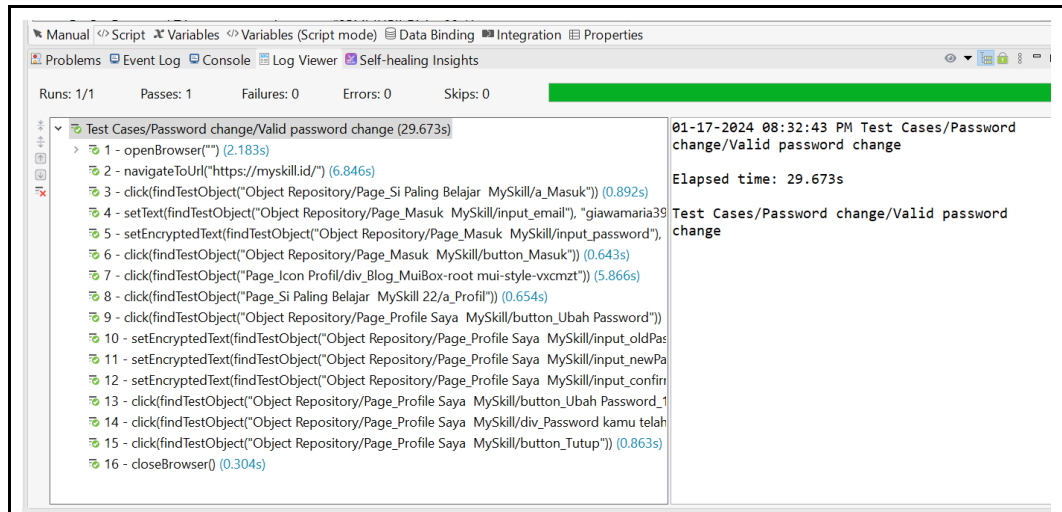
Manual Script Variables Variables (Script mode) Data Binding Integration Properties

Problems Event Log Console Log Viewer Self-healing Insights

Runs: 1/1 Passes: 1 Failures: 0 Errors: 0 Skips: 0

Test Cases/Password change/Valid password change (29.673s)
1 - openBrowser("") (2.183s)
2 - navigateToUrl("https://myskill.id/") (6.846s)
3 - click(findTestObject("Object Repository/Page_Si Paling Belajar MySkill/a_Masuk")) (0.892s)
4 - setText(findTestObject("Object Repository/Page_Masuk MySkill/input_email"), "giawamaria39
5 - setEncryptedText(findTestObject("Object Repository/Page_Masuk MySkill/input_password"),
6 - click(findTestObject("Object Repository/Page_Masuk MySkill/button_Masuk")) (0.643s)
7 - click(findTestObject("Page_Icon Profil/div_Blog_MuiBox-root mui-style-vxcmzt") (5.866s)
8 - click(findTestObject("Page_Si Paling Belajar MySkill 22/a_Profil")) (0.654s)
9 - click(findTestObject("Object Repository/Page_Profile Saya MySkill/button_Ubah Password"))
10 - setEncryptedText(findTestObject("Object Repository/Page_Profile Saya MySkill/input_oldPas
11 - setEncryptedText(findTestObject("Object Repository/Page_Profile Saya MySkill/input_newPa
12 - setEncryptedText(findTestObject("Object Repository/Page_Profile Saya MySkill/input_confir
13 - click(findTestObject("Object Repository/Page_Profile Saya MySkill/button_Ubah Password_1
14 - click(findTestObject("Object Repository/Page_Profile Saya MySkill/div_Password kamu telah
15 - click(findTestObject("Object Repository/Page_Profile Saya MySkill/button_Tutup")) (0.863s)
16 - closeBrowser() (0.304s)

01-17-2024 08:32:43 PM Test Cases/Password change/Valid password change

Elapsed time: 29.673s

Test Cases/Password change/Valid password change